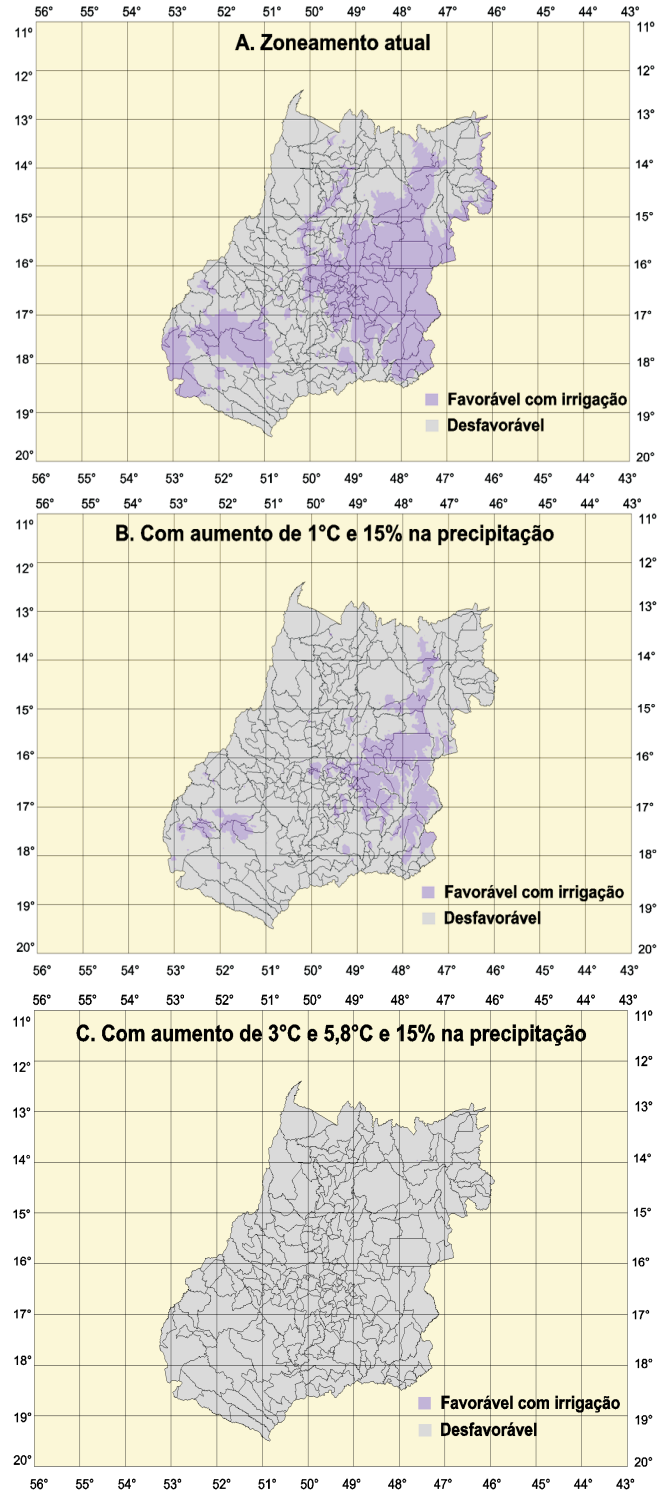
56° 55° 54° 53° 52° 51° 50° 49° 48° 47° 46° 45° 44° 43°

11° 12° 13° 14° 15° 16° 17° 18° 19° 20°

A. Zoneamento atual

Favorável com irrigação
Desfavorável

56° 55° 54° 53° 52° 51° 50° 49° 48° 47° 46° 45° 44° 43°

56° 55° 54° 53° 52° 51° 50° 49° 48° 47° 46° 45° 44° 43°

11° 12° 13° 14° 15° 16° 17° 18° 19° 20°

B. Com aumento de 1°C e 15% na precipitação

Favorável com irrigação
Desfavorável

56° 55° 54° 53° 52° 51° 50° 49° 48° 47° 46° 45° 44° 43°

56° 55° 54° 53° 52° 51° 50° 49° 48° 47° 46° 45° 44° 43°

11° 12° 13° 14° 15° 16° 17° 18° 19° 20°

C. Com aumento de 3°C e 5,8°C e 15% na precipitação

Favorável com irrigação
Desfavorável

56° 55° 54° 53° 52° 51° 50° 49° 48° 47° 46° 45° 44° 43°